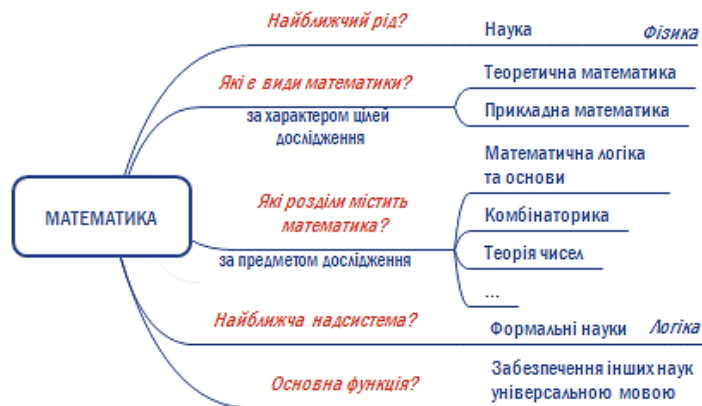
МАТЕМАТИКА

Найближчий рід?
Наука
Фізика

Які є види математики?
за характером цілей дослідження
Теоретична математика
Прикладна математика

Які розділи містить математика?
за предметом дослідження
Математична логіка та основи
Комбінаторика
Теорія чисел
...

Найближча надсистема?
Формальні науки
Логіка

Основна функція?
Забезпечення інших наук універсальною мовою